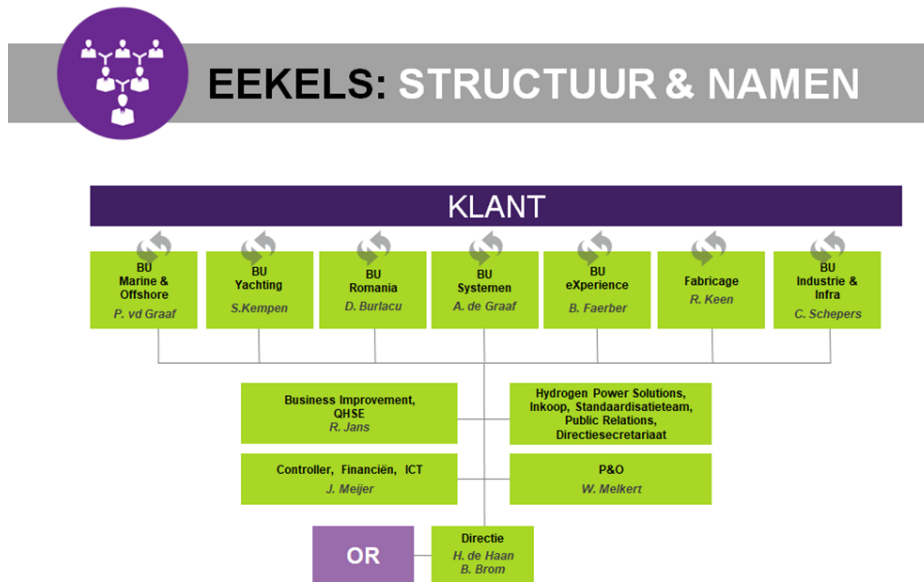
EEKELS: STRUCTUUR & NAMEN

KLANT

BU Marine & Offshore
P. vd Graaf

BU Yachting
S.Kempen

BU Romania
D. Burlacu

BU Systemen
A. de Graaf

BU eXperience
B. Faerber

Fabricage
R. Keen

BU Industrie & Infra
C. Schepers

Business Improvement, QHSE
R. Jans

Hydrogen Power Solutions, Inkoop, Standaardisatieteam, Public Relations, Directiesecretariaat

Controller, Financiën, ICT
J. Meijer

P&O
W. Melkert

OR

Directie
H. de Haan
B. Brom